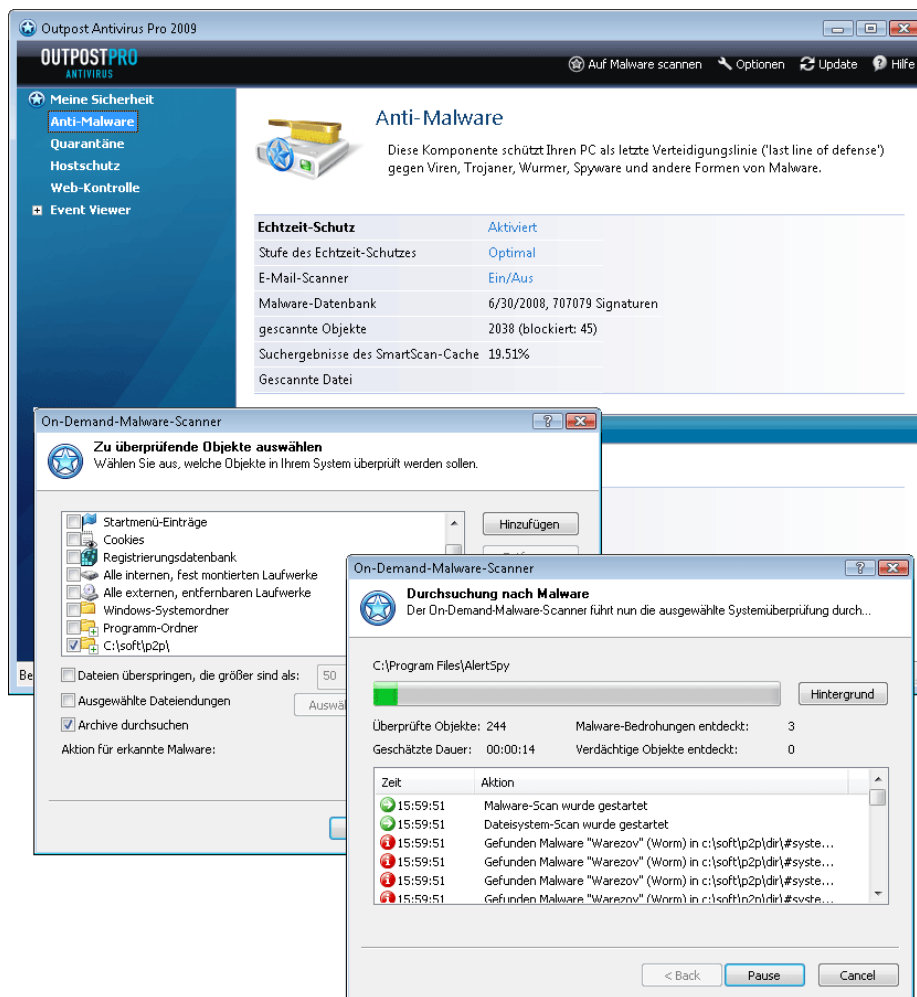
Outpost Antivirus Pro 2009

OUTPOSTPRO ANTIVIRUS

Auf Malware scannen Optionen Update Hilfe

Meine Sicherheit
Anti-Malware
Quarantäne
Hostschutz
Web-Kontrolle
Event Viewer

Anti-Malware

Diese Komponente schützt Ihren PC als letzte Verteidigungslinie ('last line of defense') gegen Viren, Trojaner, Wurmer, Spyware und andere Formen von Malware.

| | |
|---|---|
| Echtzeit-Schutz | Aktiviert |
| Stufe des Echtzeit-Schutzes | Optimal |
| E-Mail-Scanner | Ein/Aus |
| Malware-Datenbank | 6/30/2008, 707079 Signaturen |
| gescannte Objekte | 2038 (blockiert: 45) |
| Suchergebnisse des SmartScan-Cache | 19.51% |
| Gescannte Datei | |

On-Demand-Malware-Scanner

Zu überprüfende Objekte auswählen
Wählen Sie aus, welche Objekte in Ihrem System überprüft werden sollen.

Startmenü-Einträge
Cookies
Registrierungsdatenbank
Alle internen, fest montierten Laufwerke
Alle externen, entfernbaren Laufwerke
Windows-Systemordner
Programm-Ordner
C:\soft\p2p\

Hinzufügen

Dateien überspringen, die größer sind als: 50
Ausgewählte Dateiendungen
Auswä
Archive durchsuchen
Aktion für erkannte Malware:

Be

On-Demand-Malware-Scanner

Durchsuchung nach Malware
Der On-Demand-Malware-Scanner führt nun die ausgewählte Systemüberprüfung durch...

C:\Program Files\AlertSpy

Hintergrund

Überprüfte Objekte: 244
Malware-Bedrohungen entdeckt: 3
Geschätzte Dauer: 00:00:14
Verdächtige Objekte entdeckt: 0

| Zeit | Aktion |
|---|---|
| 15:59:51 | Malware-Scan wurde gestartet |
| 15:59:51 | Dateisystem-Scan wurde gestartet |
| 15:59:51 | Gefunden Malware "Warezov" (Worm) in c:\soft\p2p\dir\#syste... |
| 15:59:51 | Gefunden Malware "Warezov" (Worm) in c:\soft\p2p\dir\#syste... |
| 15:59:51 | Gefunden Malware "Warezov" (Worm) in c:\soft\p2p\dir\#syste... |
| 15:59:51 | Gefunden Malware "Warezov" (Worm) in c:\soft\p2p\dir\#syste... |

< Back Pause Cancel